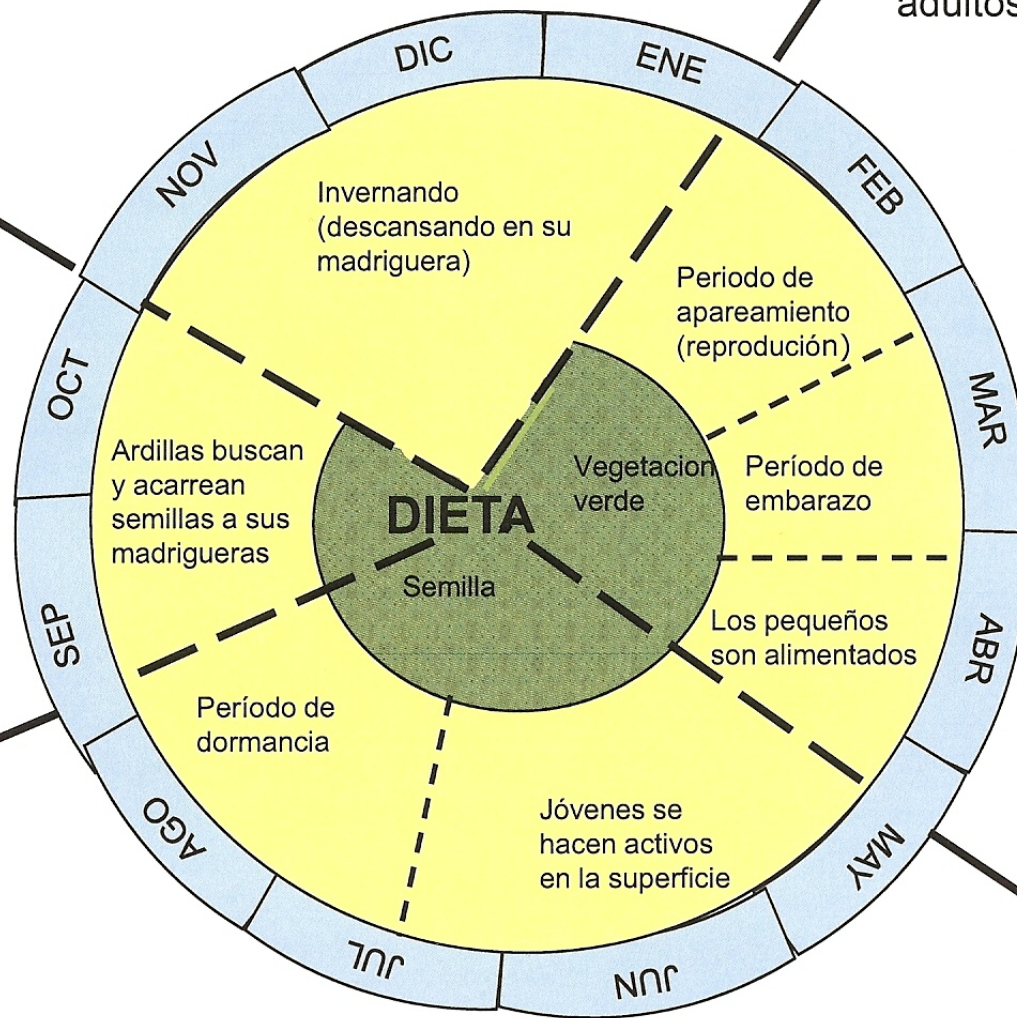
adultos

DIC
ENE
FEB
MAR
ABR
MAY
JUN
JUL
AGO
SEP
OCT
NOV

Invernando (descansando en su madriguera)

Periodo de apareamiento (reprodución)

Período de embarazo

Los pequeños son alimentados

Jóvenes se hacen activos en la superficie

Período de dormancia

Ardillas buscan y acarrean semillas a sus madrigueras

DIETA

Vegetacion verde

Semilla